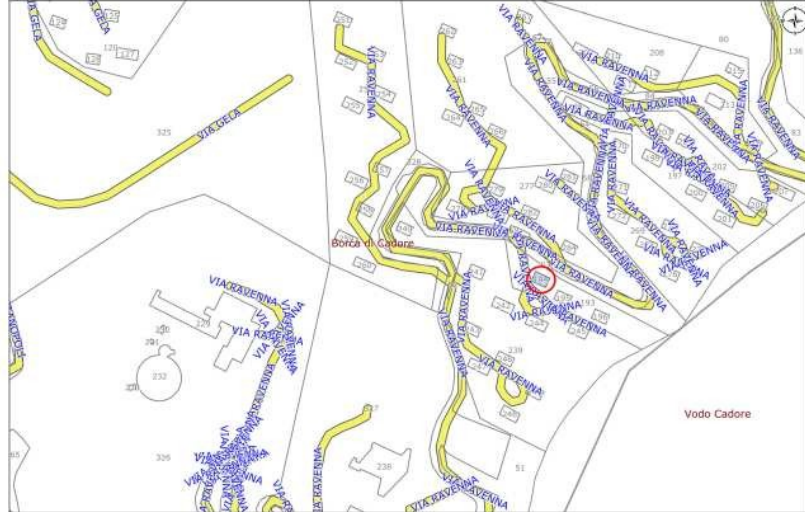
VIA GECA
120
VIA GECA
325
VIA RAVENNA
208
80
136
VIA RAVENNA
VIA RAVENNA
VIA RAVENNA
VIA RAVENNA
VIA RAVENNA
VIA RAVENNA
VIA RAVENNA
197
202
83
277
VIA RAVENNA
VIA RAVENNA
VIA RAVENNA
VIA RAVENNA
VIA RAVENNA
VIA RAVENNA
269
Borca di Cadore
VIA RAVENNA
VIA RAVENNA
VIA RAVENNA
VIA RAVENNA
193
VIA RAVENNA
VIA RAVENNA
239
VIA RAVENNA
232
VIA RAVENNA
Vodo Cadore
326
VIA RAVENNA
238
VIA RAVENNA
VIA RAVENNA
51
65